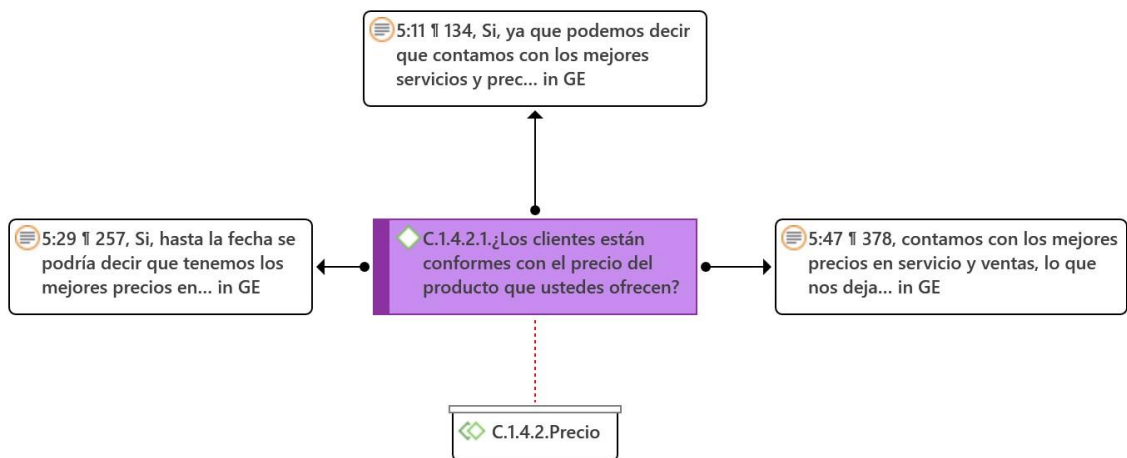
5:11 ¶ 134, Si, ya que podemos decir que contamos con los mejores servicios y prec... in GE

5:29 ¶ 257, Si, hasta la fecha se podría decir que tenemos los mejores precios en... in GE

C.1.4.2.1.¿Los clientes están conformes con el precio del producto que ustedes ofrecen?

5:47 ¶ 378, contamos con los mejores precios en servicio y ventas, lo que nos deja... in GE

C.1.4.2.Precio